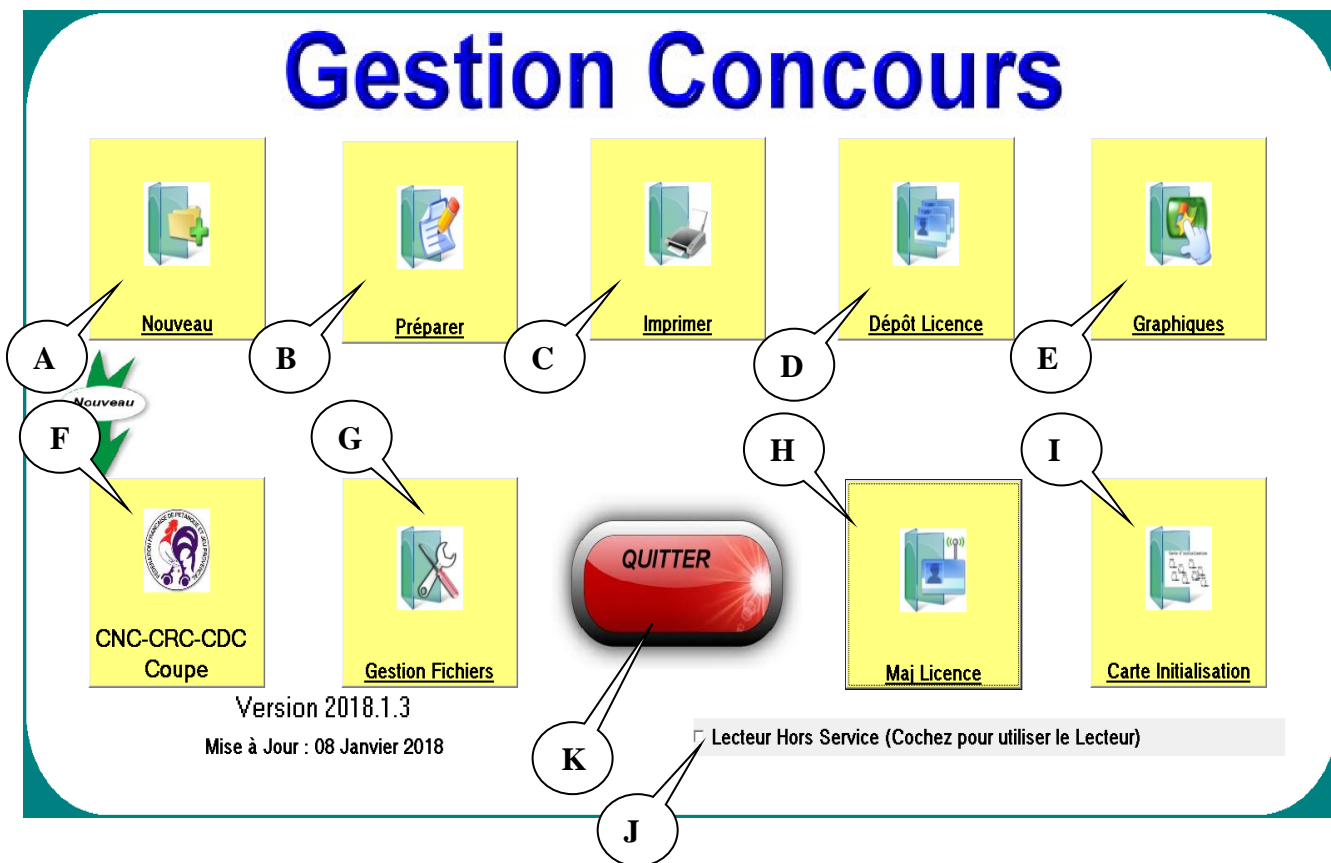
Gestion Concours

Nouveau

Préparer

Imprimer

Dépôt Licence

Graphiques

A

B

C

D

E

Nouveau

F

G

H

I

CNC-CRC-CDC Coupe

Gestion Fichiers

QUITTER

Maj Licence

Carte Initialisation

Version 2018.1.3

Mise à Jour : 08 Janvier 2018

K

Lecteur Hors Service (Cochez pour utiliser le Lecteur)

J